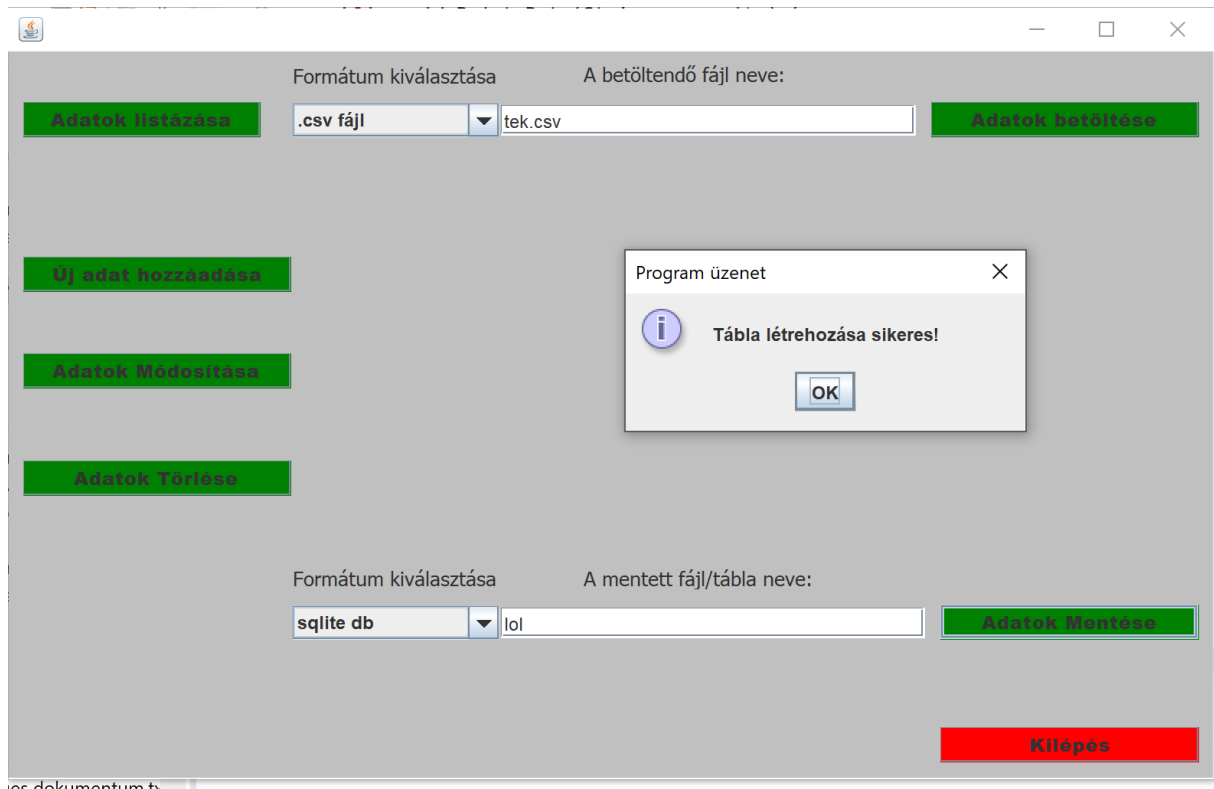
Formátum kiválasztása

A betöltendő fájl neve:

Adatok listázása

.csv fájl

tek.csv

Adatok betöltése

Új adat hozzáadása

Program üzenet

Tábla létrehozása sikeres!

OK

Adatok Módosítása

Adatok Törlése

Formátum kiválasztása

A mentett fájl/tábla neve:

sqlite db

lol

Adatok Mentése

Kilépés

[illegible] dokumentum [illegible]